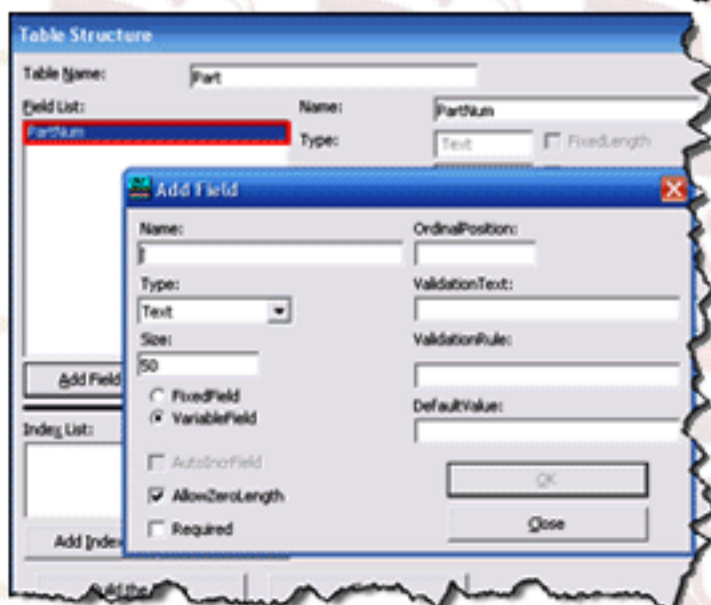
Table Structure

Table Name: Part

Field List:

PartNum

Name: PartNum

Type: Text

FixedLength

Add Field

Index List:

Add Index

Add Field

Name:

Type:

Text

Size:

50

FixedField

VariableField

AutoIncrField

AllowZeroLength

Required

OrdinalPosition:

ValidationText:

ValidationRule:

DefaultValue:

OK

Close